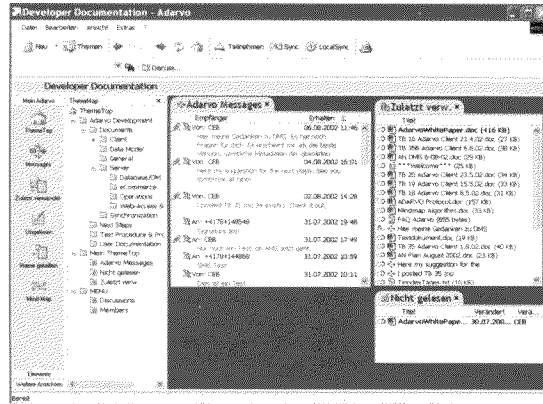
Developer Documentation - Adarvo

Datei Bearbeiten Ansicht Extras ?

Neu ThemTop Teilnehmen ICSync LocalSync

Developer Documentation

Main Adarvo ThemeMap

ThemeTop
Adarvo Development
Documents
Client
Data Model
General
Server
Database/DM
eCommerce
Operations
Web-Access &
Synchronization
Next Steps
Test Procedure & Pro
User Documentation
Main ThemeTop
Adarvo Messages
Nicht gelesen
Zuletzt verw.
MENU
Discussions
Members

ThemeTop
Messages
Zuletzt verwendet
Ungelesen
Wenn gelesen
Mindmap

Themen
Weitere Ansichten

Adarvo Messages

| Empfänger | Erhalten |
|---|---|
| Von: CEB | 06.08.2002 12:46 |
| Von: CEB | 04.08.2002 16:01 |
| Von: CEB | 02.08.2002 14:28 |
| An: +41794148549 | 31.07.2002 19:48 |
| An: CEB | 31.07.2002 17:49 |
| An: +41794148549 | 31.07.2002 10:59 |
| Von: CEB | 31.07.2002 10:31 |

Zuletzt verw.

Titel
AdarvoWhitePaper.doc (416 KB)
TB 16 Adarvo Client 23.4.02.doc (27 KB)
TB 35B Adarvo Client 6.8.02.doc (38 KB)
AN DMS 6-08-02.doc (29 KB)
TB 26 Adarvo Client 23.5.02.doc (36 KB)
TB 19 Adarvo Client 15.5.02.doc (33 KB)
TB 18 Adarvo Client 8.5.02.doc (31 KB)
adarvo Protocol.doc (157 KB)
Mindmap algorithm.doc (33 KB)
FAQ Adarvo (855 bytes)
Hier meine Gedanken zu DMS
Testdokument.doc (19 KB)
TB 35 Adarvo Client 1.8.02.doc (40 KB)
AN Plan August 2002.doc (23 KB)
Here my suggestion for the
I posted TB 35 inc
TimelineTopics.txt (18 KB)

Nicht gelesen

| Titel | Verändert | Verä... |
|---|---|---|
| AdarvoWhitePape... | 30.07.200... | CEB |

Bereit